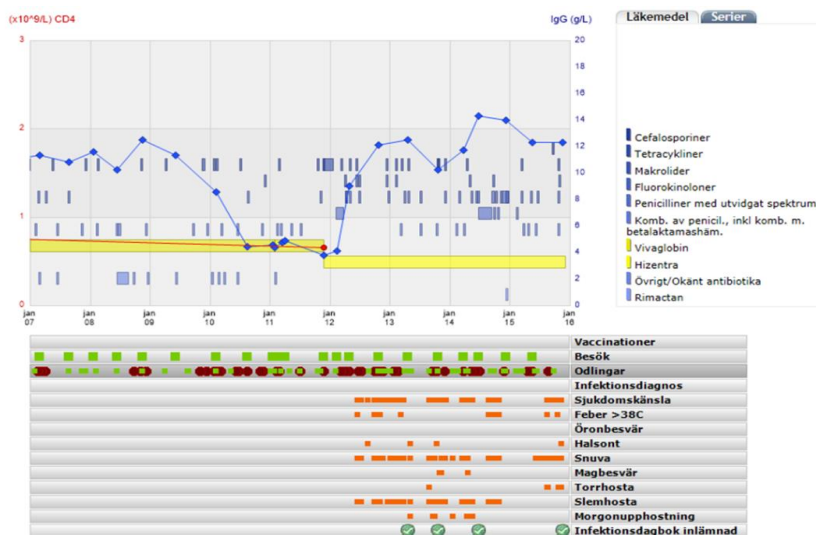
(x10^9/L) CD4

IgG (g/L)

Läkemedel | Serier

3
2
1
0

20
18
16
14
12
10
8
6
4
2
0

jan 07
jan 08
jan 09
jan 10
jan 11
jan 12
jan 13
jan 14
jan 15
jan 16

Cefalosporiner
Tetracykliner
Makrolider
Fluorokinoloner
Penicilliner med utvidgat spektrum
Komb. av penicil., inkl komb. m. betalaktamashäm.
Vivaglobin
Hizentra
Övrigt/Okänt antibiotika
Rimactan

Vaccinationer
Besök
Odlingar
Infektionsdiagnos
Sjukdomskänsla
Feber >38C
Öronbesvär
Halsont
Snuva
Magbesvär
Torrhosta
Slemhosta
Morgonupphostning
Infektionsdagbok inlämnad